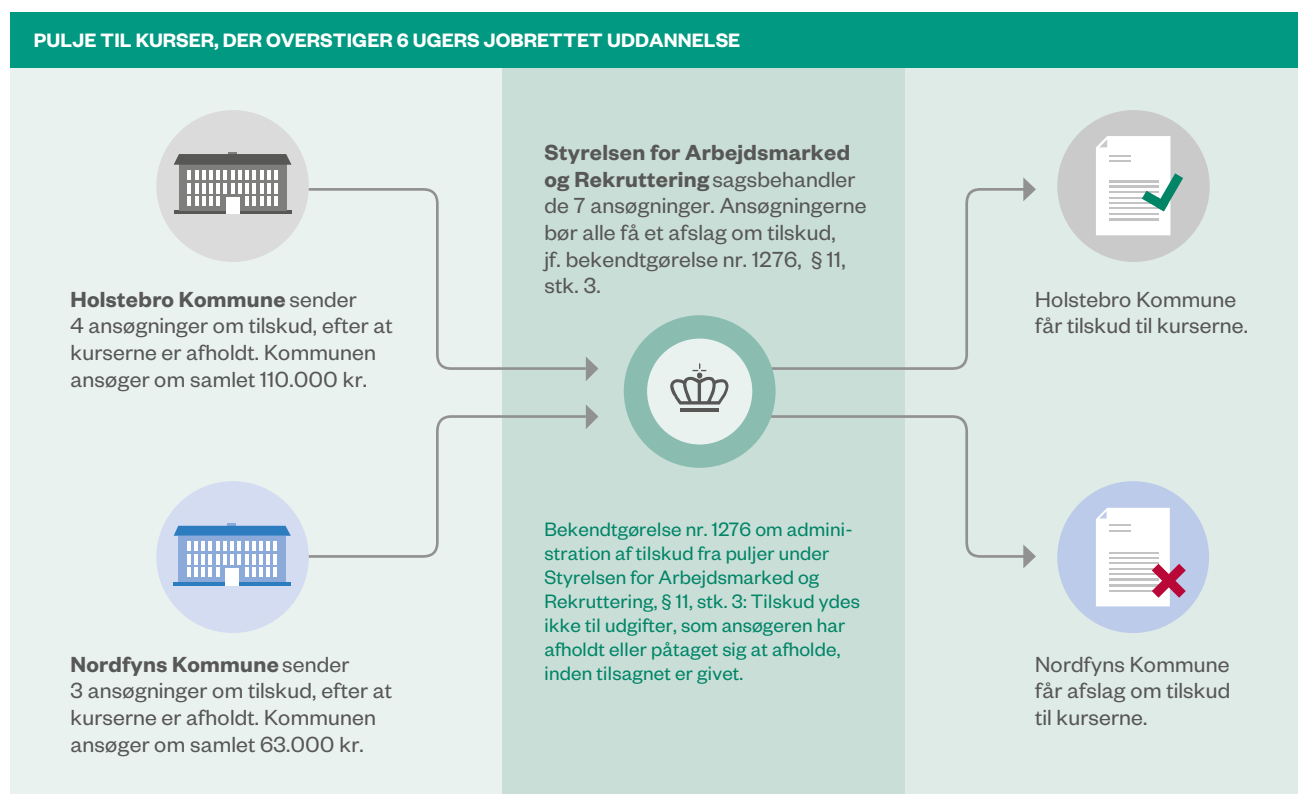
PULJE TIL KURSER, DER OVERSTIGER 6 UGERS JOBRETTET UDDANNELSE

Holstebro Kommune sender 4 ansøgninger om tilskud, efter at kurserne er afholdt. Kommunen ansøger om samlet 110.000 kr.

Nordfyns Kommune sender 3 ansøgninger om tilskud, efter at kurserne er afholdt. Kommunen ansøger om samlet 63.000 kr.

Styrelsen for Arbejdsmarked og Rekruttering sagsbehandler de 7 ansøgninger. Ansøgningerne bør alle få et afslag om tilskud, jf. bekendtgørelse nr. 1276, § 11, stk. 3.

Bekendtgørelse nr. 1276 om administration af tilskud fra puljer under Styrelsen for Arbejdsmarked og Rekruttering, § 11, stk. 3: Tilskud ydes ikke til udgifter, som ansøgeren har afholdt eller påtaget sig at afholde, inden tilsagnet er givet.

Holstebro Kommune får tilskud til kurserne.

Nordfyns Kommune får afslag om tilskud til kurserne.